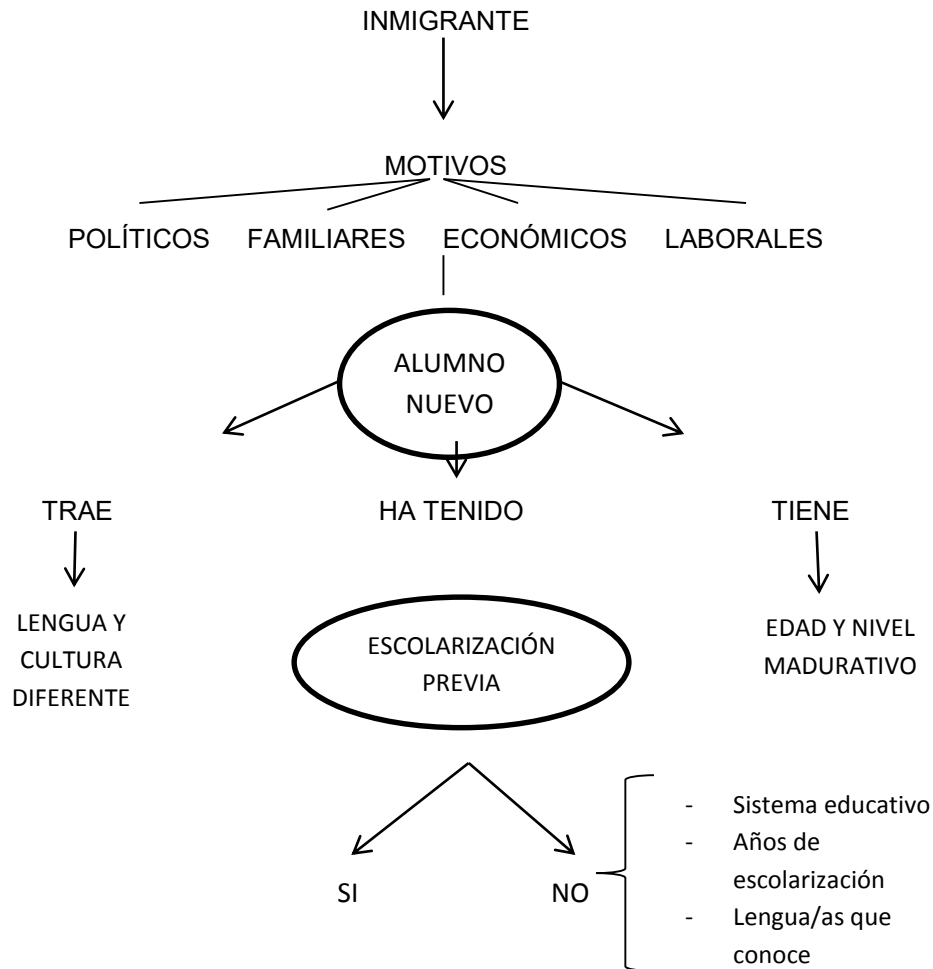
INMIGRANTE

MOTIVOS

POLÍTICOS FAMILIARES ECONÓMICOS LABORALES

ALUMNO NUEVO

TRAE

LENGUA Y CULTURA DIFERENTE

HA TENIDO

ESCOLARIZACIÓN PREVIA

TIENE

EDAD Y NIVEL MADURATIVO

SI NO

- Sistema educativo
- Años de escolarización
- Lengua/as que conoce